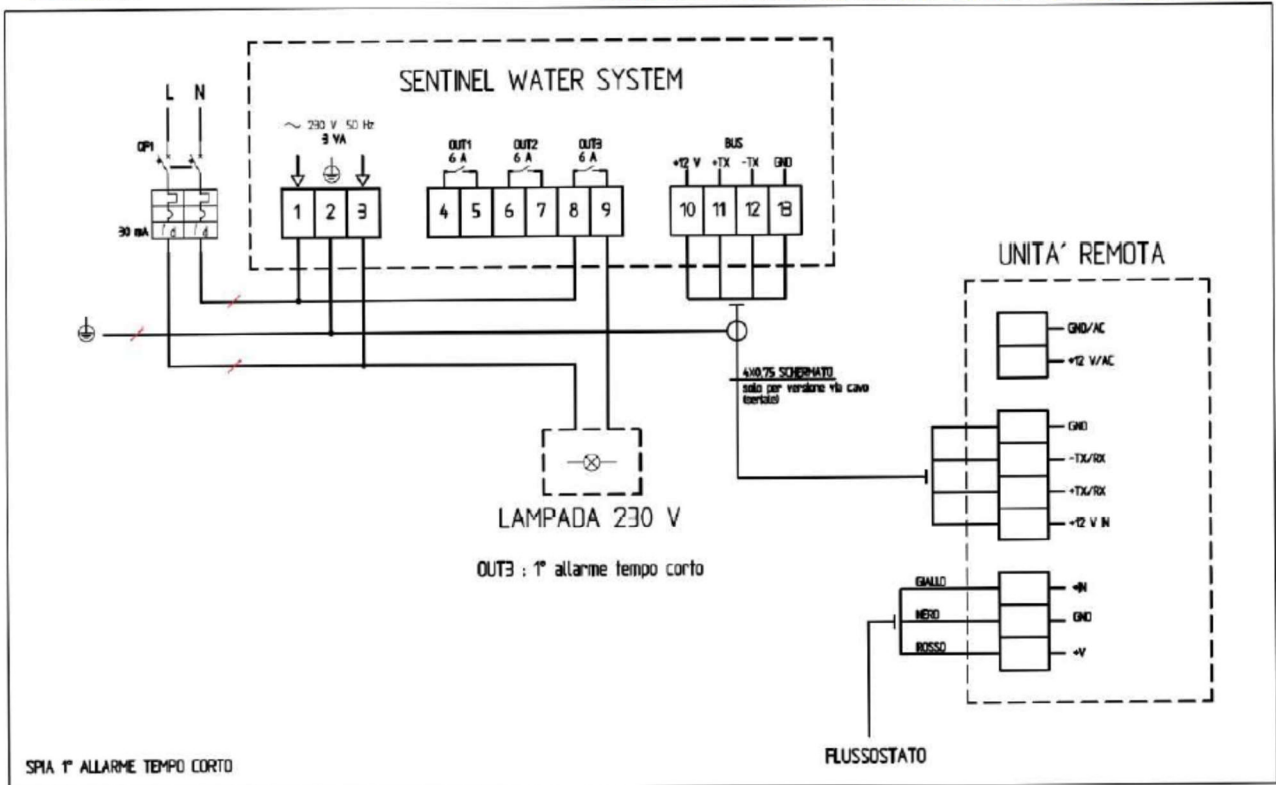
SENTINEL WATER SYSTEM

L N

QF1

30 mA

$\sim$ 230 V 50 Hz
3 VA

1 2 3

OUT1
6 A

OUT2
6 A

OUT3
6 A

4 5 6 7 8 9

BUS
+12 V +TX -TX GND

10 11 12 13

UNITA' REMOTA

GND/AC
+12 V/AC

4X0,75 SCHERMATO
solo per versione via cavo (seriale)

GND
-TX/RX
+TX/RX
+12 V IN

LAMPADA 230 V

OUT3 : 1° allarme tempo corto

GIALLO
NERO
ROSSO

+IN
GND
+V

FLUSSOSTATO

SPIA 1° ALLARME TEMPO CORTO